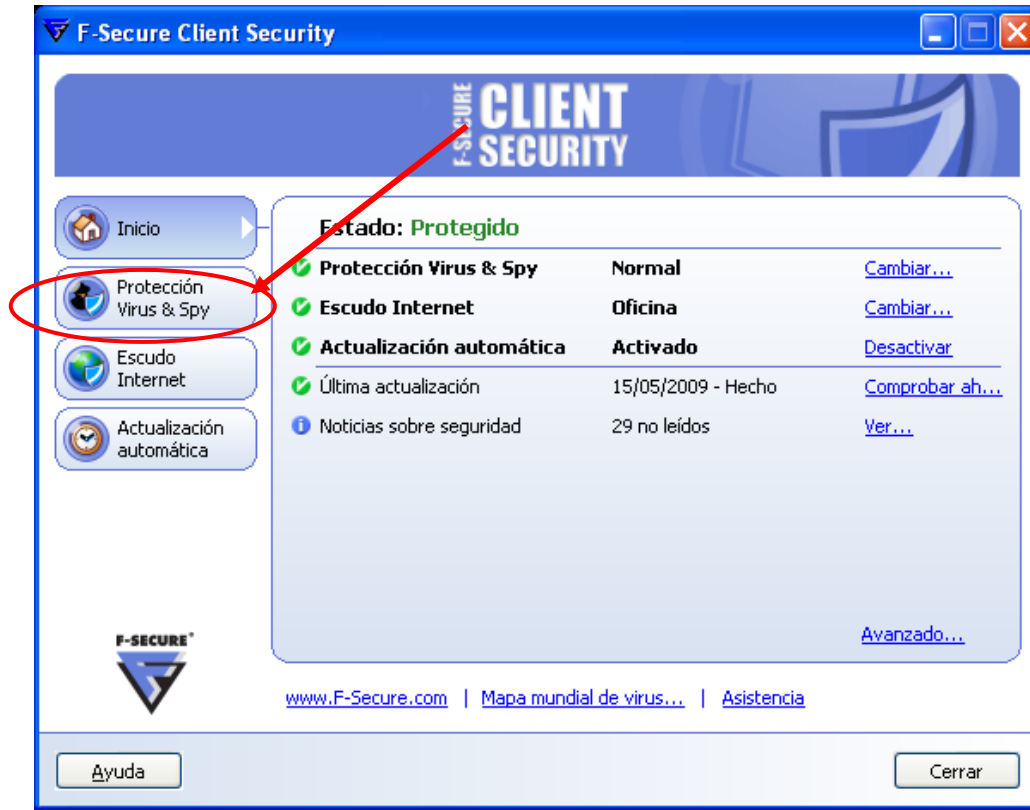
F-Secure Client Security

F-SECURE CLIENT SECURITY

Inicio

Protección Virus & Spy

Escudo Internet

Actualización automática

Estado: Protegido

| | | |
|---|---|---|
| Protección Virus & Spy | Normal | Cambiar... |
| Escudo Internet | Oficina | Cambiar... |
| Actualización automática | Activado | Desactivar |
| Última actualización | 15/05/2009 - Hecho | Comprobar ah... |
| Noticias sobre seguridad | 29 no leídos | Ver... |

Avanzado...

F-SECURE

www.F-Secure.com | Mapa mundial de virus... | Asistencia

Ayuda

Cerrar